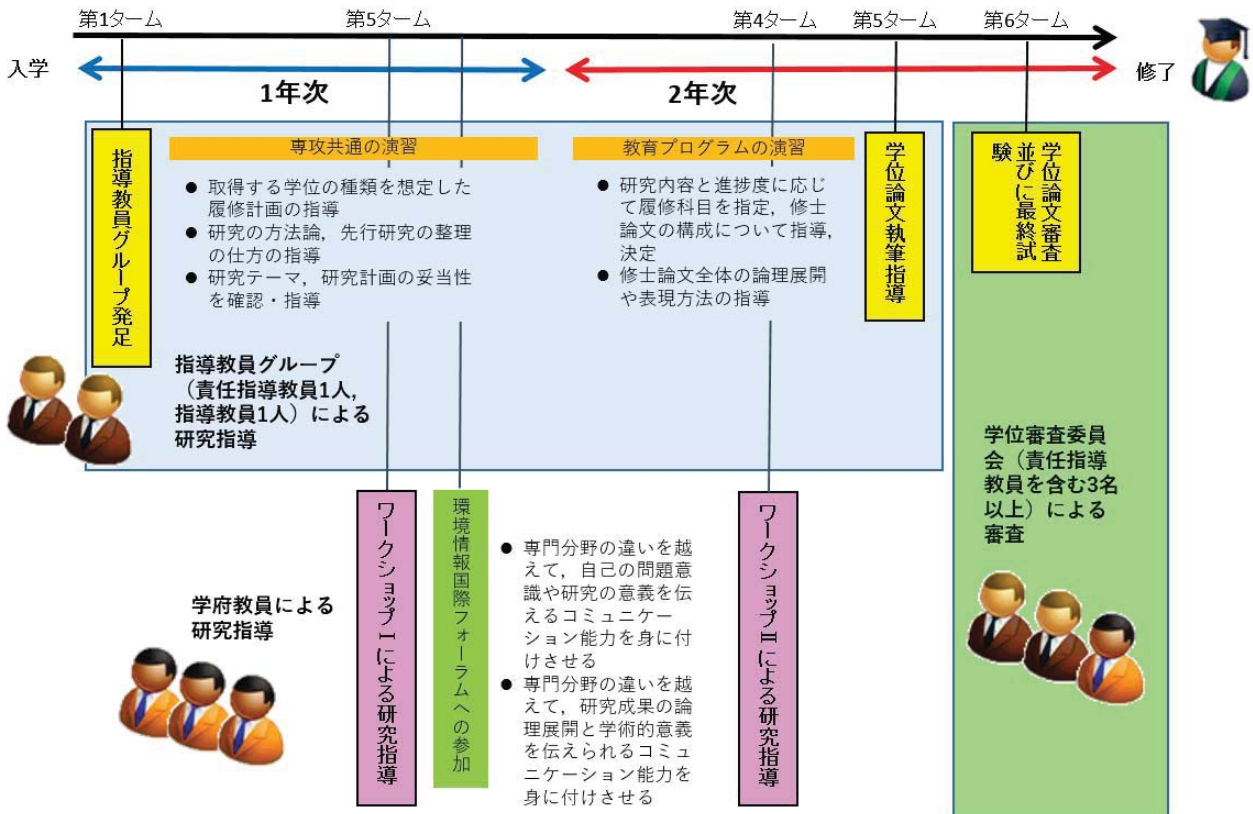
第1ターム　第5ターム　第4ターム　第5ターム　第6ターム

入学　1年次　2年次　修了

指導教員グループ発足

専攻共通の演習

● 取得する学位の種類を想定した履修計画の指導
● 研究の方法論，先行研究の整理の仕方の指導
● 研究テーマ，研究計画の妥当性を確認・指導

教育プログラムの演習

● 研究内容と進捗度に応じて履修科目を指定，修士論文の構成について指導，決定
● 修士論文全体の論理展開や表現方法の指導

学位論文執筆指導

学位論文審査並びに最終試験

指導教員グループ（責任指導教員1人，指導教員1人）による研究指導

学位審査委員会（責任指導教員を含む3名以上）による審査

学府教員による研究指導

ワークショップⅠによる研究指導

環境情報国際フォーラムへの参加

● 専門分野の違いを越えて，自己の問題意識や研究の意義を伝えるコミュニケーション能力を身に付けさせる
● 専門分野の違いを越えて，研究成果の論理展開と学術的意義を伝えられるコミュニケーション能力を身に付けさせる

ワークショップⅡによる研究指導